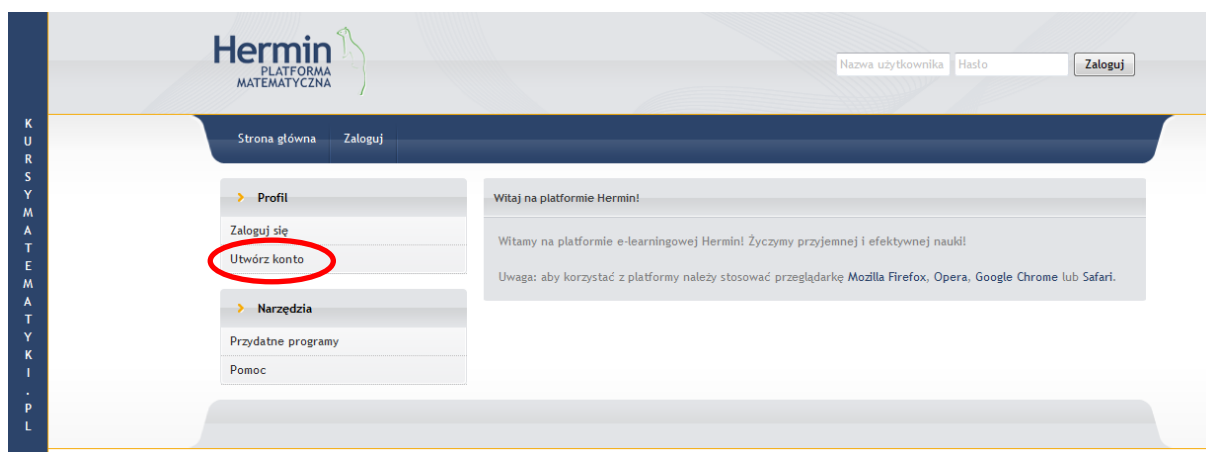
KURSYMATEMATYKI.PL

Hermin PLATFORMA MATEMATYCZNA

Nazwa użytkownika
Hasło
Zaloguj

Strona główna
Zaloguj

Profil
Zaloguj się
Utwórz konto

Narzędzia
Przydatne programy
Pomoc

Witaj na platformie Hermin!

Witamy na platformie e-learningowej Hermin! Życzymy przyjemnej i efektywnej nauki!

Uwaga: aby korzystać z platformy należy stosować przeglądarkę Mozilla Firefox, Opera, Google Chrome lub Safari.